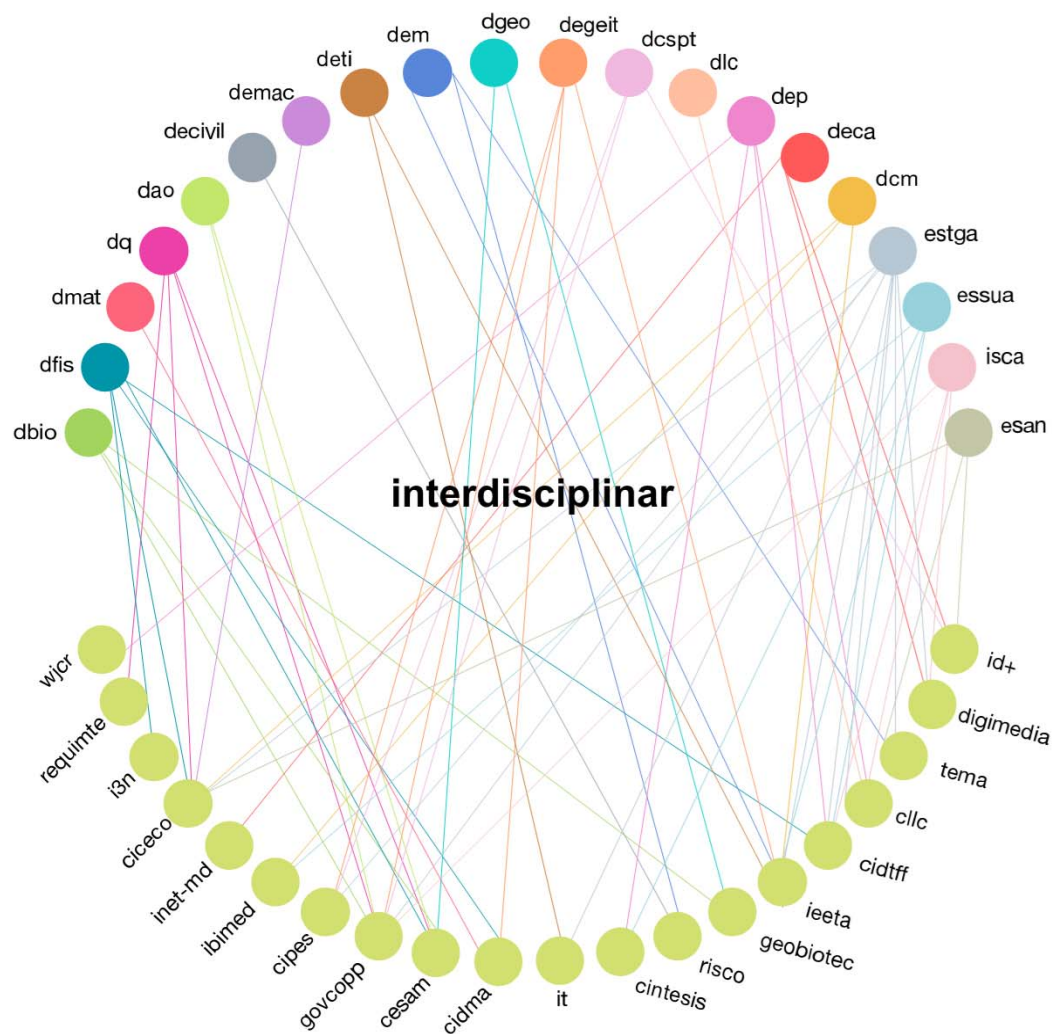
interdisciplinar

dem
dgeo
degeit
dcspt
deti
dlc
demac
dep
decivil
deca
dcm
dao
estga
dq
essua
dmat
isca
dfis
esan
dbio

wjcr
requimte
i3n
ciceco
inet-md
ibimed
cipes
govcopp
cesam
cidma
it
cintesis
risco
geobiotec
ieeta
cidtff
cllc
tema
digimedia
id+